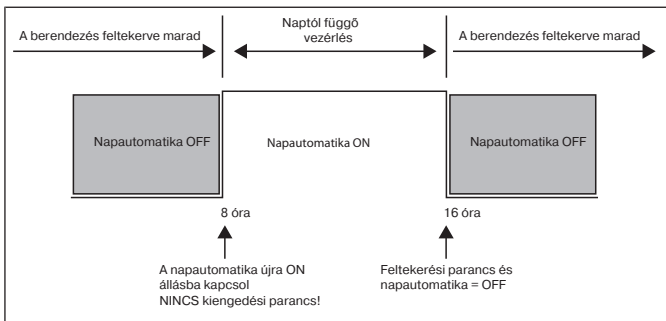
A berendezés feltekerve marad

Naptól függő vezérlés

A berendezés feltekerve marad

Napautomatika OFF

Napautomatika ON

Napautomatika OFF

8 óra

16 óra

A napautomatika újra ON állásba kapcsol NINCS kiengedési parancs!

Feltekerési parancs és napautomatika = OFF